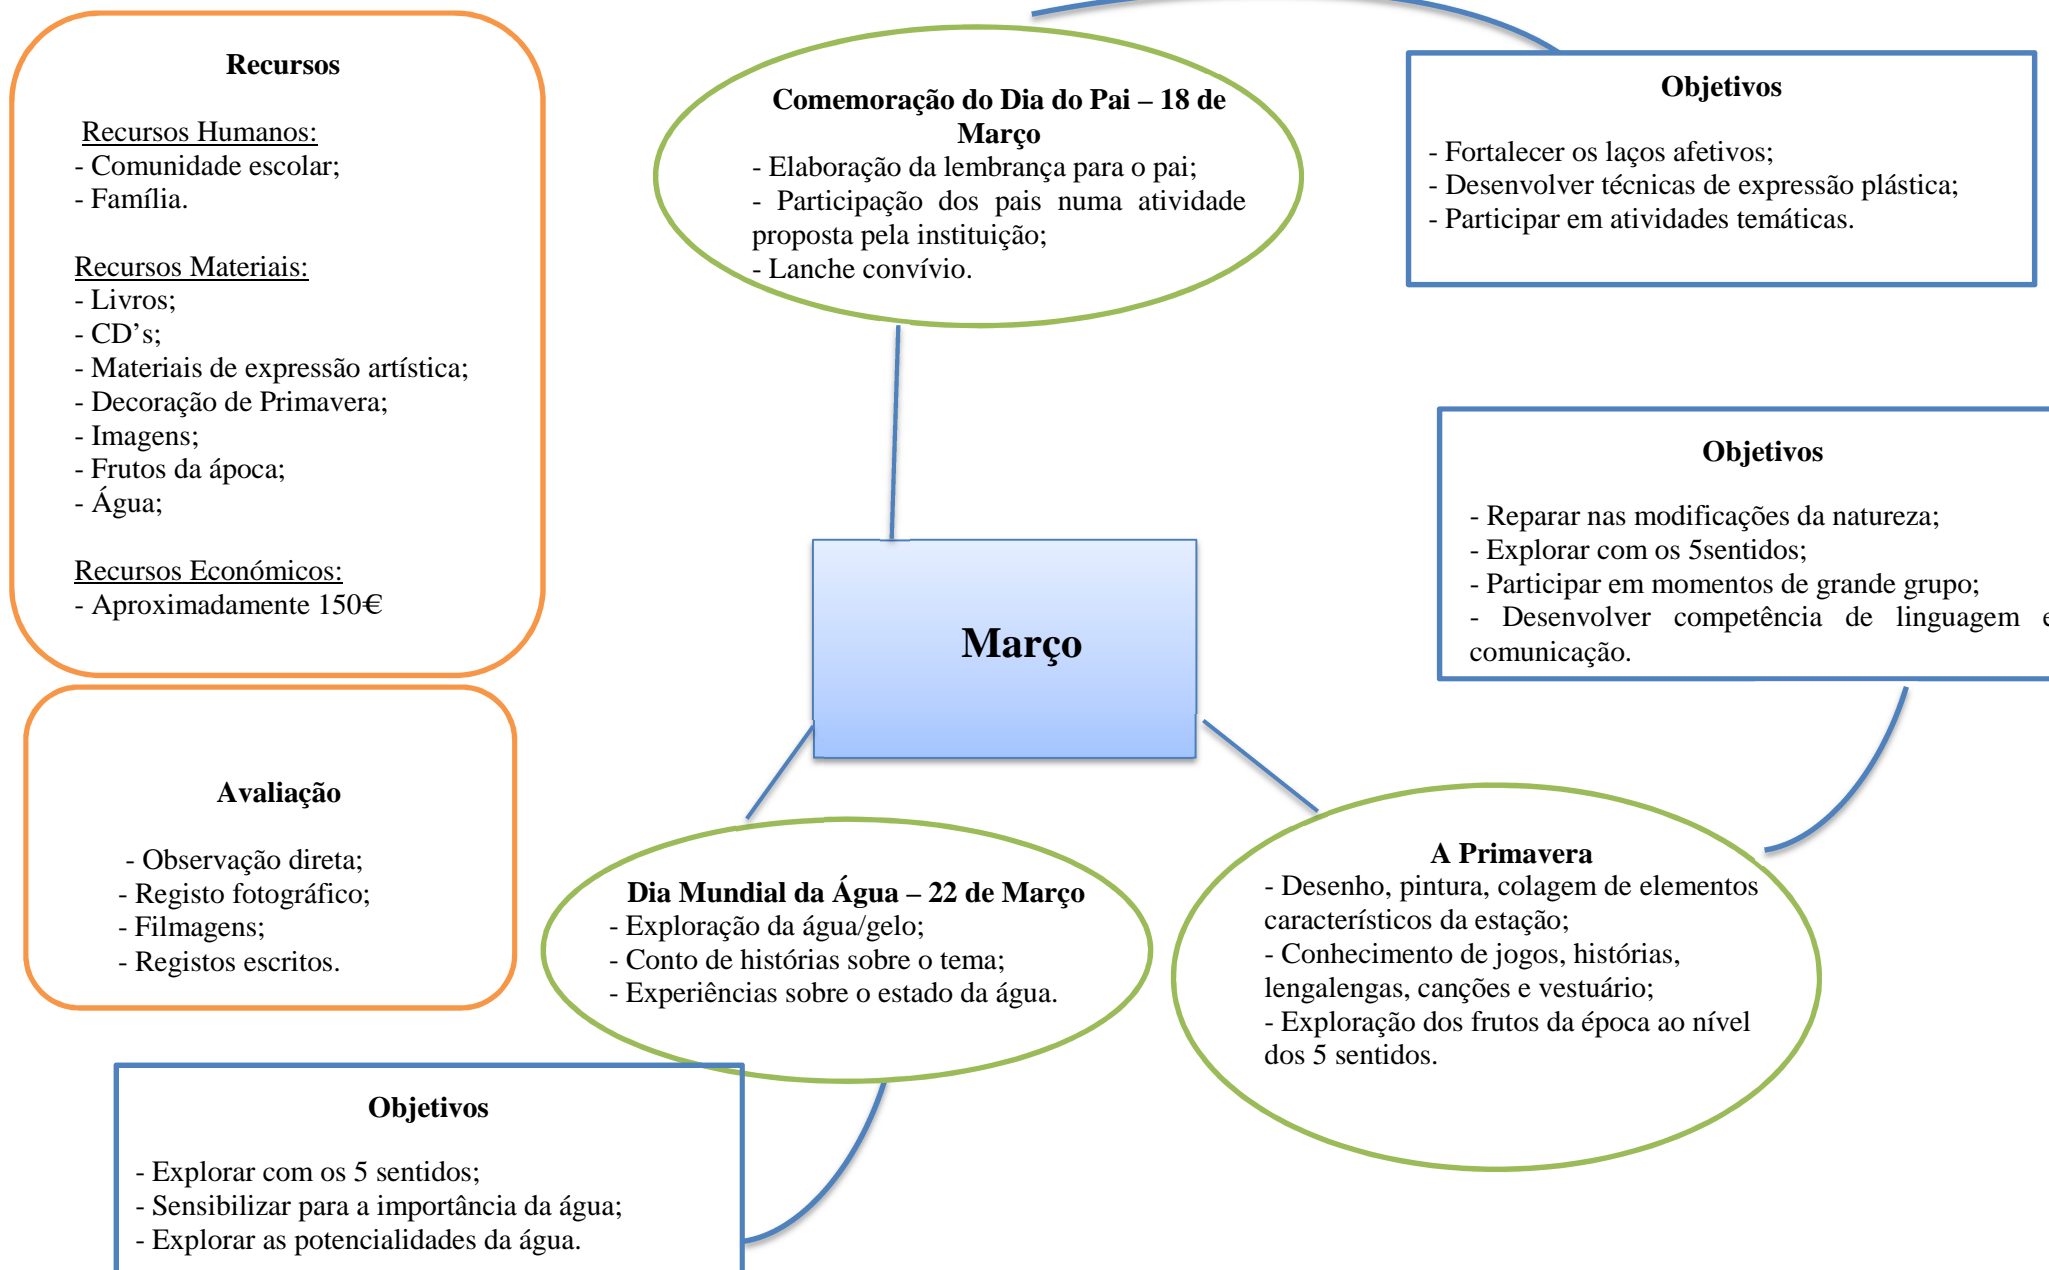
Recursos

Recursos Humanos:
- Comunidade escolar;
- Família.

Recursos Materiais:
- Livros;
- CD's;
- Materiais de expressão artística;
- Decoração de Primavera;
- Imagens;
- Frutos da ápoca;
- Água;

Recursos Económicos:
- Aproximadamente 150€

Comemoração do Dia do Pai – 18 de Março
- Elaboração da lembrança para o pai;
- Participação dos pais numa atividade proposta pela instituição;
- Lanche convívio.

Objetivos

- Fortalecer os laços afetivos;
- Desenvolver técnicas de expressão plástica;
- Participar em atividades temáticas.

Objetivos

- Reparar nas modificações da natureza;
- Explorar com os 5sentidos;
- Participar em momentos de grande grupo;
- Desenvolver competência de linguagem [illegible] comunicação.

Março

Avaliação

- Observação direta;
- Registo fotográfico;
- Filmagens;
- Registos escritos.

Dia Mundial da Água – 22 de Março
- Exploração da água/gelo;
- Conto de histórias sobre o tema;
- Experiências sobre o estado da água.

A Primavera
- Desenho, pintura, colagem de elementos característicos da estação;
- Conhecimento de jogos, histórias, lengalengas, canções e vestuário;
- Exploração dos frutos da época ao nível dos 5 sentidos.

Objetivos

- Explorar com os 5 sentidos;
- Sensibilizar para a importância da água;
- Explorar as potencialidades da água.